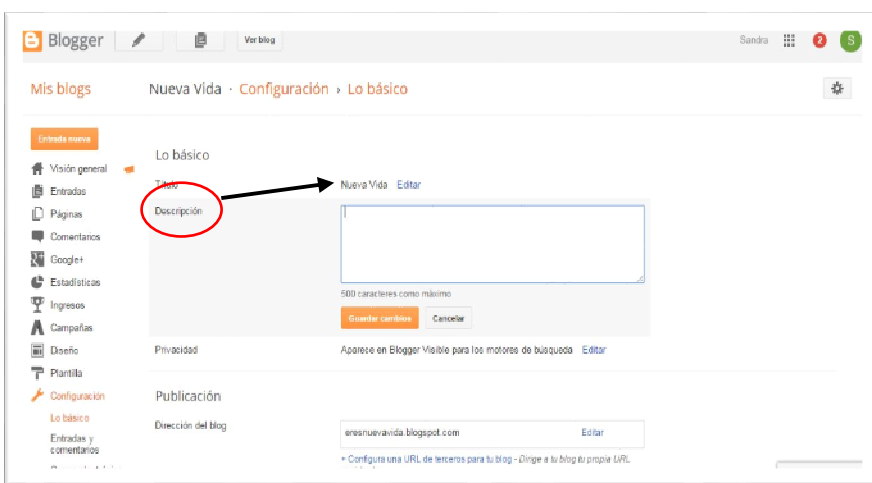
Blogger

Ver blog

Sandra

2

S

Mis blogs

Nueva Vida · Configuración › Lo básico

Entrada nueva

Visión general

Entradas

Páginas

Comentarios

Google+

Estadísticas

Ingresos

Campañas

Diseño

Plantilla

Configuración

Lo básico

Entradas y comentarios

Lo básico

Título

Nueva Vida Editar

Descripción

500 caracteres como máximo

Guardar cambios

Cancelar

Privacidad

Aparece en Blogger Visible para los motores de búsqueda Editar

Publicación

Dirección del blog

eresnuevavida.blogspot.com

Editar

+ Configura una URL de terceros para tu blog - Dirige a tu blog tu propia URL.